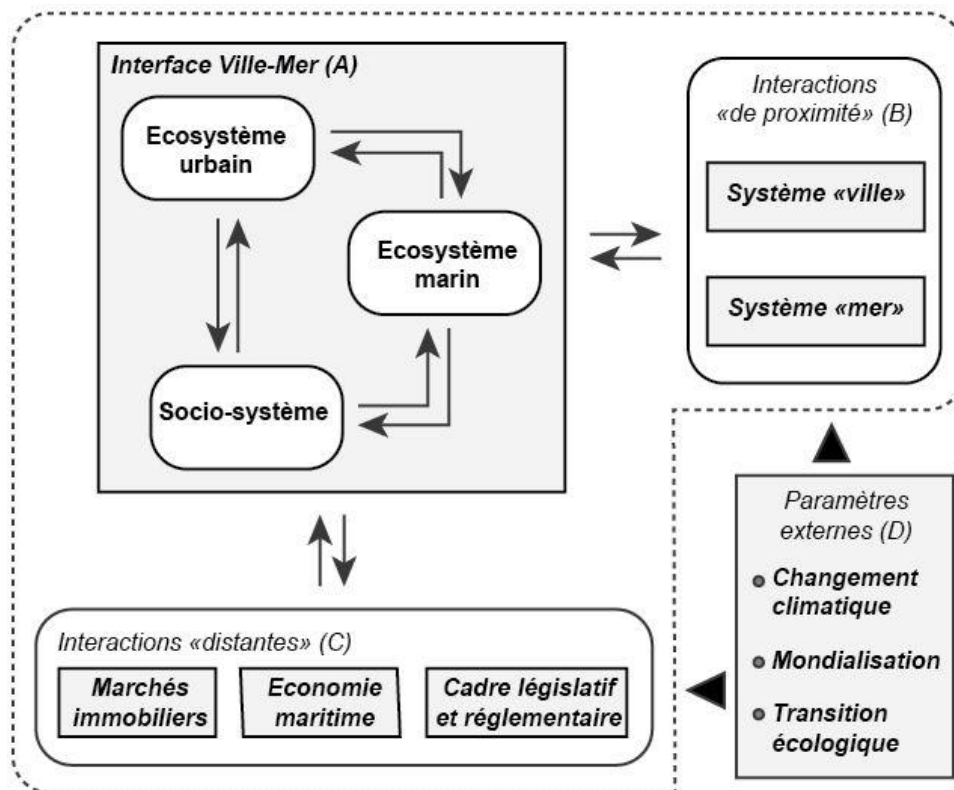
Interface Ville-Mer (A)

Ecosystème urbain

Ecosystème marin

Socio-système

Interactions «de proximité» (B)

Système «ville»

Système «mer»

Paramètres externes (D)

Changement climatique

Mondialisation

Transition écologique

Interactions «distantes» (C)

Marchés immobiliers

Economie maritime

Cadre législatif et réglementaire